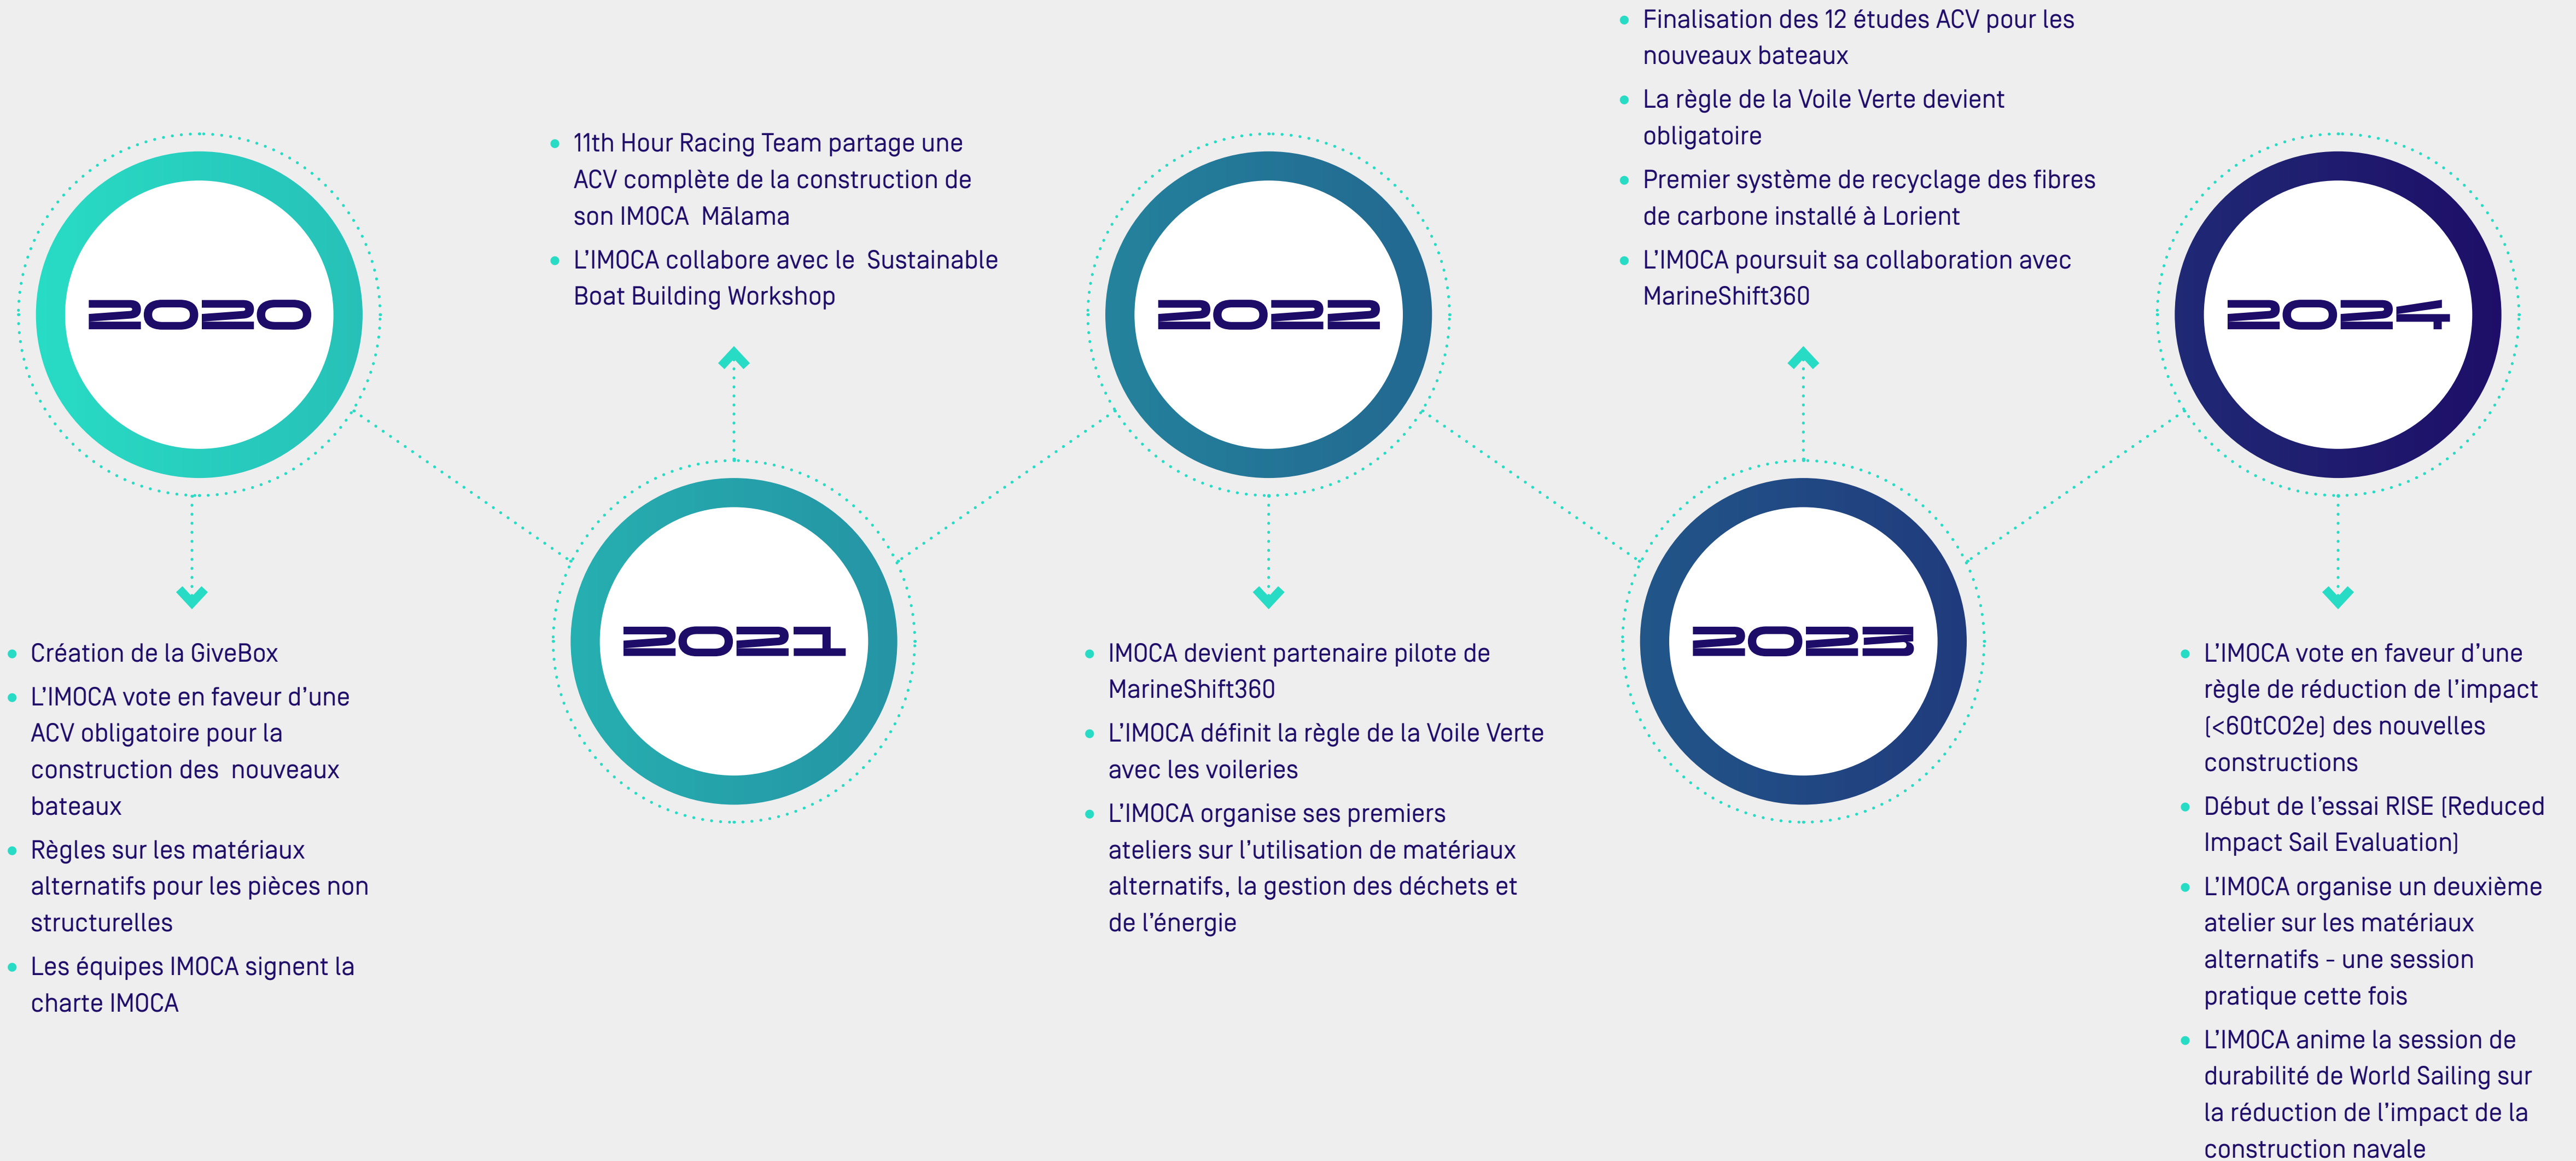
2020

- Création de la GiveBox
- L'IMOCA vote en faveur d'une ACV obligatoire pour la construction des nouveaux bateaux
- Règles sur les matériaux alternatifs pour les pièces non structurelles
- Les équipes IMOCA signent la charte IMOCA

2021

- 11th Hour Racing Team partage une ACV complète de la construction de son IMOCA Mālama
- L'IMOCA collabore avec le Sustainable Boat Building Workshop

2022

- IMOCA devient partenaire pilote de MarineShift360
- L'IMOCA définit la règle de la Voile Verte avec les voileries
- L'IMOCA organise ses premiers ateliers sur l'utilisation de matériaux alternatifs, la gestion des déchets et de l'énergie

2023

- Finalisation des 12 études ACV pour les nouveaux bateaux
- La règle de la Voile Verte devient obligatoire
- Premier système de recyclage des fibres de carbone installé à Lorient
- L'IMOCA poursuit sa collaboration avec MarineShift360

2024

- L'IMOCA vote en faveur d'une règle de réduction de l'impact (<60tCO2e) des nouvelles constructions
- Début de l'essai RISE (Reduced Impact Sail Evaluation)
- L'IMOCA organise un deuxième atelier sur les matériaux alternatifs - une session pratique cette fois
- L'IMOCA anime la session de durabilité de World Sailing sur la réduction de l'impact de la construction navale